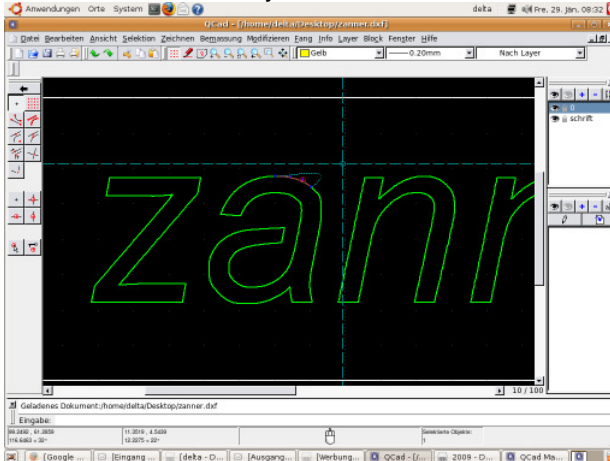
Anwendungen Orte System

delta Fre, 29. Jan, 08:32

QCad - [/home/delta/Desktop/zanner.dxf]

Datei Bearbeiten Ansicht Selektion Zeichnen Bemassung Modifizieren Fang Info Layer Block Fenster Hilfe

Gelb

0.20mm

Nach Layer

0

schrift

zanr

10 / 100

Geladenes Dokument:/home/delta/Desktop/zanner.dxf

Eingabe:

Selektierte Objekte:
1

[Google ... [Eingang ... [delta - D... [Ausgang... [Werbung... QCad - [/... 2009 - D... QCad Ma...